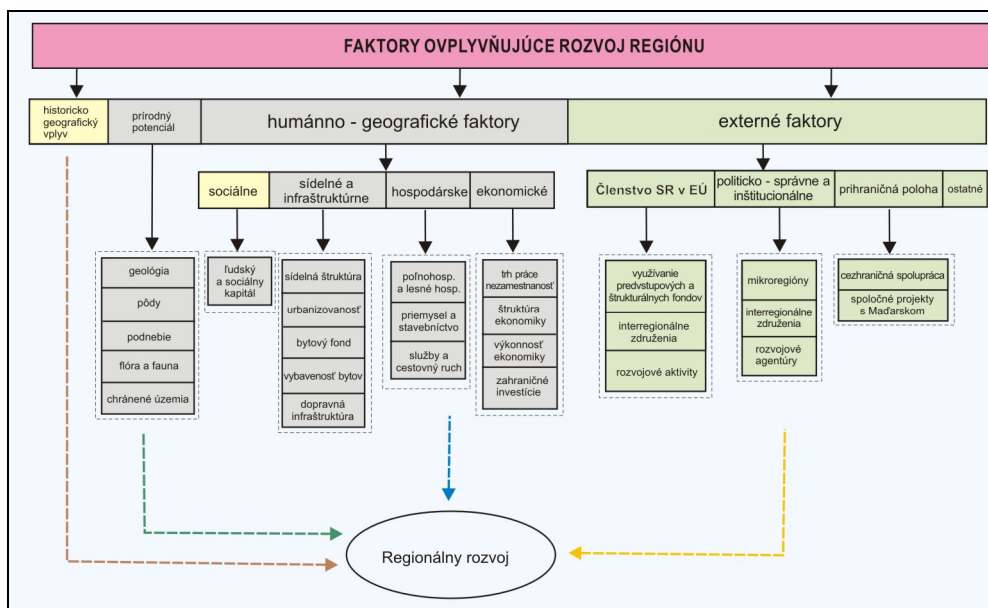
FAKTORY OVPLYVŇUJÚCE ROZVOJ REGIÓNU

historicko geografický vplyv

prírodný potenciál

humánno - geografické faktory

externé faktory

sociálne

sídelné a infraštruktúrne

hospodárske

ekonomické

Členstvo SR v EÚ

politicko - správne a inštitucionálne

prihraničná poloha

ostatné

geológia

pôdy

podnebie

flóra a fauna

chránené územia

ľudský a sociálny kapitál

sídelná štruktúra

urbanizovanosť

bytový fond

vybavenosť bytov

dopravná infraštruktúra

poľnohosp. a lesné hosp.

priemysel a stavebníctvo

služby a cestovný ruch

trh práce nezamestnanosť

štruktúra ekonomiky

výkonnosť ekonomiky

zahraničné investície

využívanie predvstupových a štrukturálnych fondov

interregionálne združenia

rozvojové aktivity

mikroregióny

interregionálne združenia

rozvojové agentúry

cezhraničná spolupráca

spoločné projekty s Maďarskom

Regionálny rozvoj